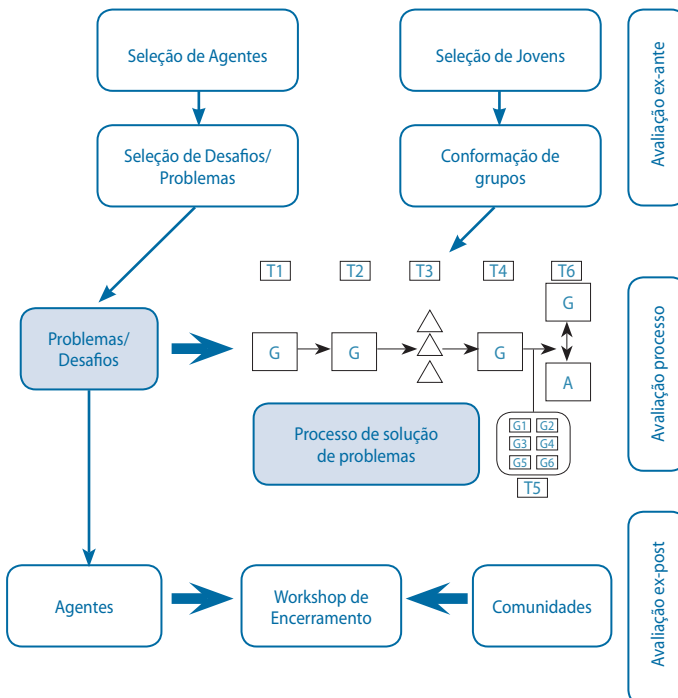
Seleção de Agentes

Seleção de Jovens

Avaliação ex-ante

Seleção de Desafios/ Problemas

Conformação de grupos

T1

T2

T3

T4

T6

G

Problemas/ Desafios

G

G

G

A

Avaliação processo

Processo de solução de problemas

| G1 | G2 |
|---|---|
| G3 | G4 |
| G5 | G6 |

T5

Avaliação ex-post

Agentes

Workshop de Encerramento

Comunidades